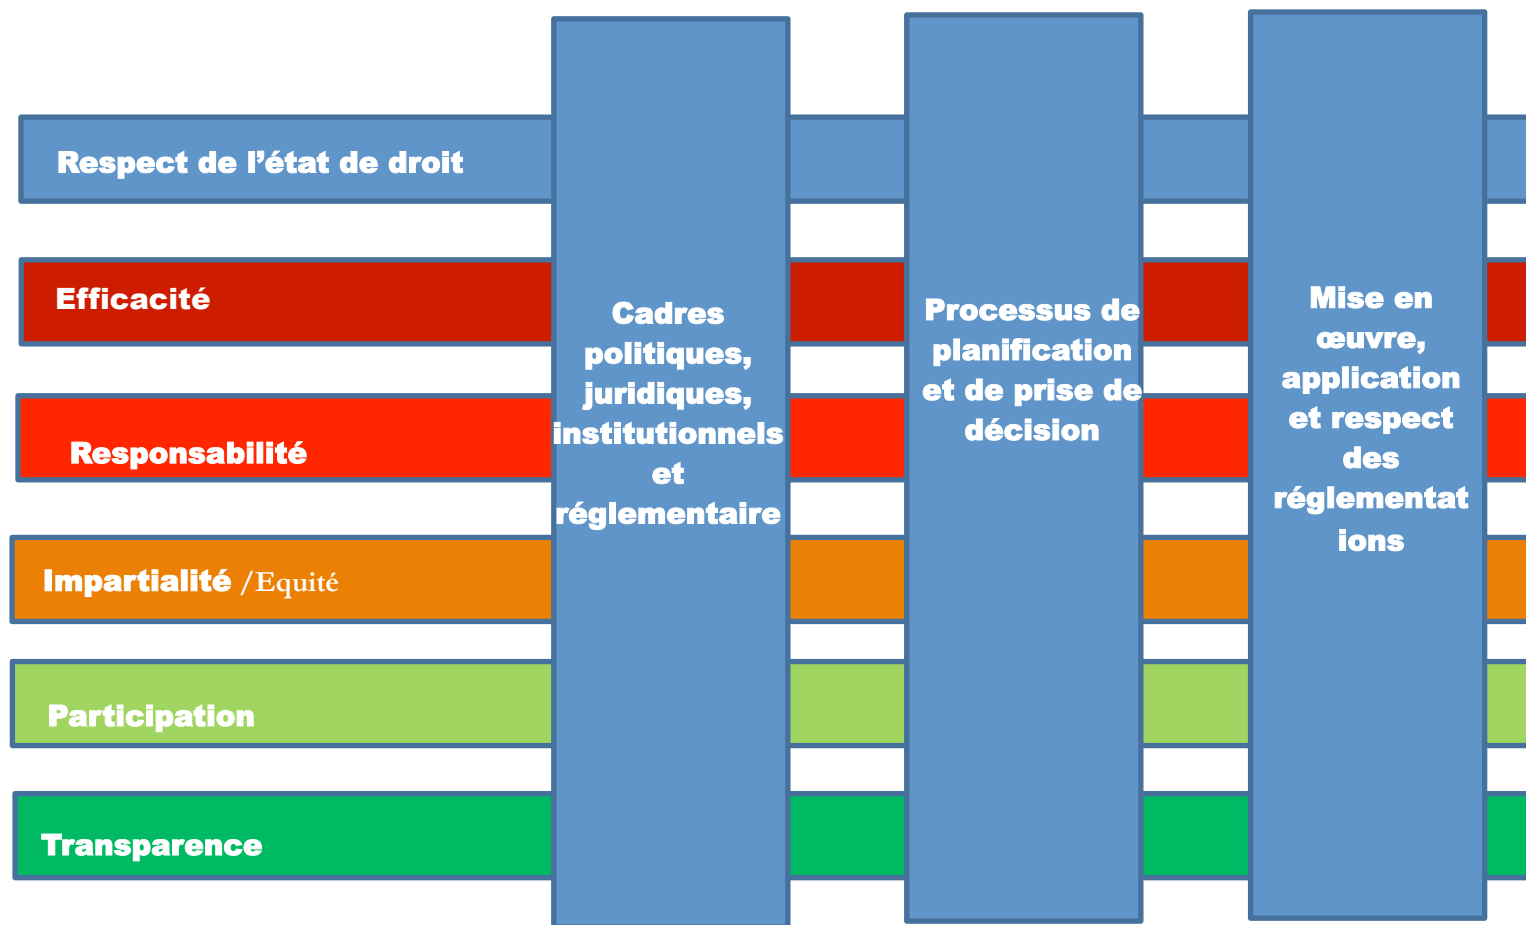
Respect de l’état de droit

Efficacité

Responsabilité

Impartialité /Equité

Participation

Transparence

Cadres politiques, juridiques, institutionnels et réglementaire

Processus de planification et de prise de décision

Mise en œuvre, application et respect des réglementat ions